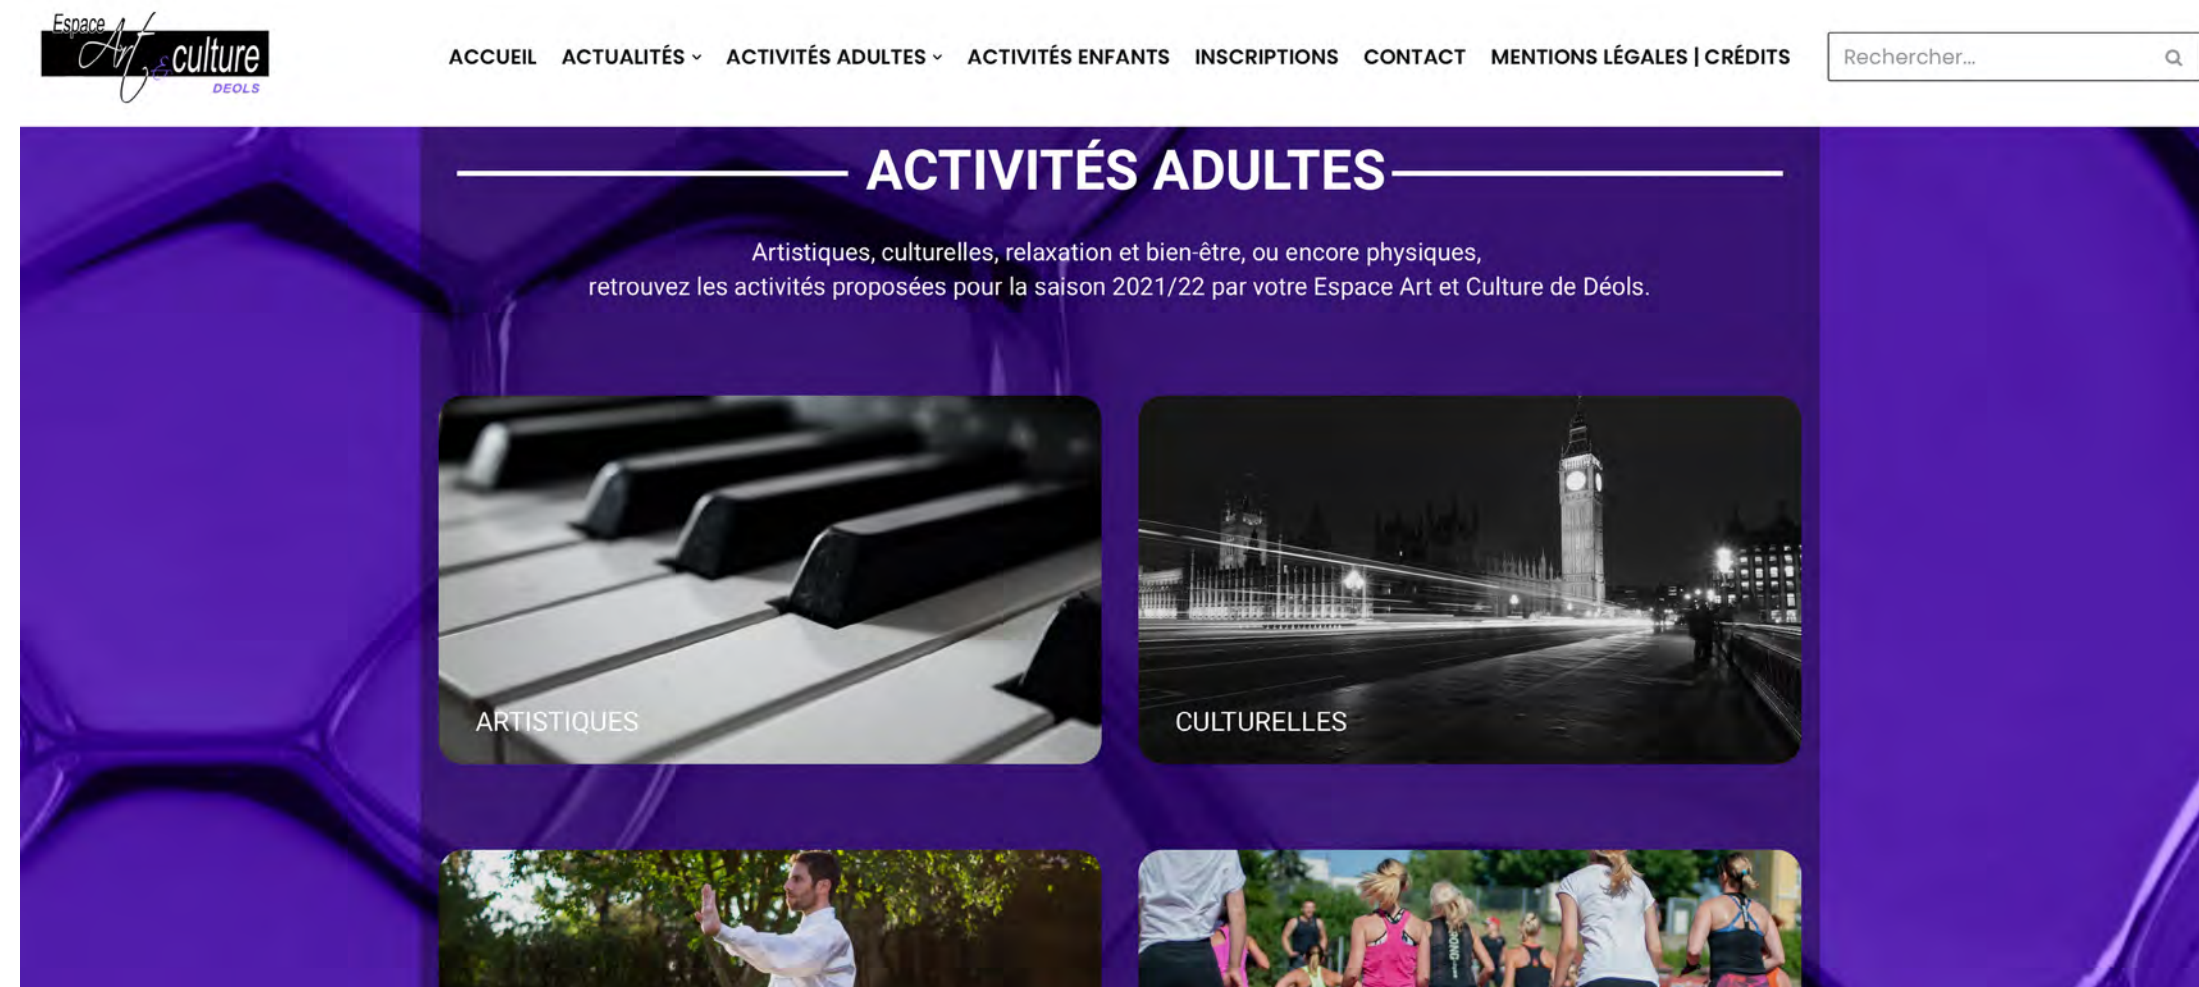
Espace Art & culture DEOLS

ACCUEIL ACTUALITÉS ACTIVITÉS ADULTES ACTIVITÉS ENFANTS INSCRIPTIONS CONTACT MENTIONS LÉGALES | CRÉDITS

Rechercher...

ACTIVITÉS ADULTES

Artistiques, culturelles, relaxation et bien-être, ou encore physiques, retrouvez les activités proposées pour la saison 2021/22 par votre Espace Art et Culture de Déols.

ARTISTIQUES

CULTURELLES